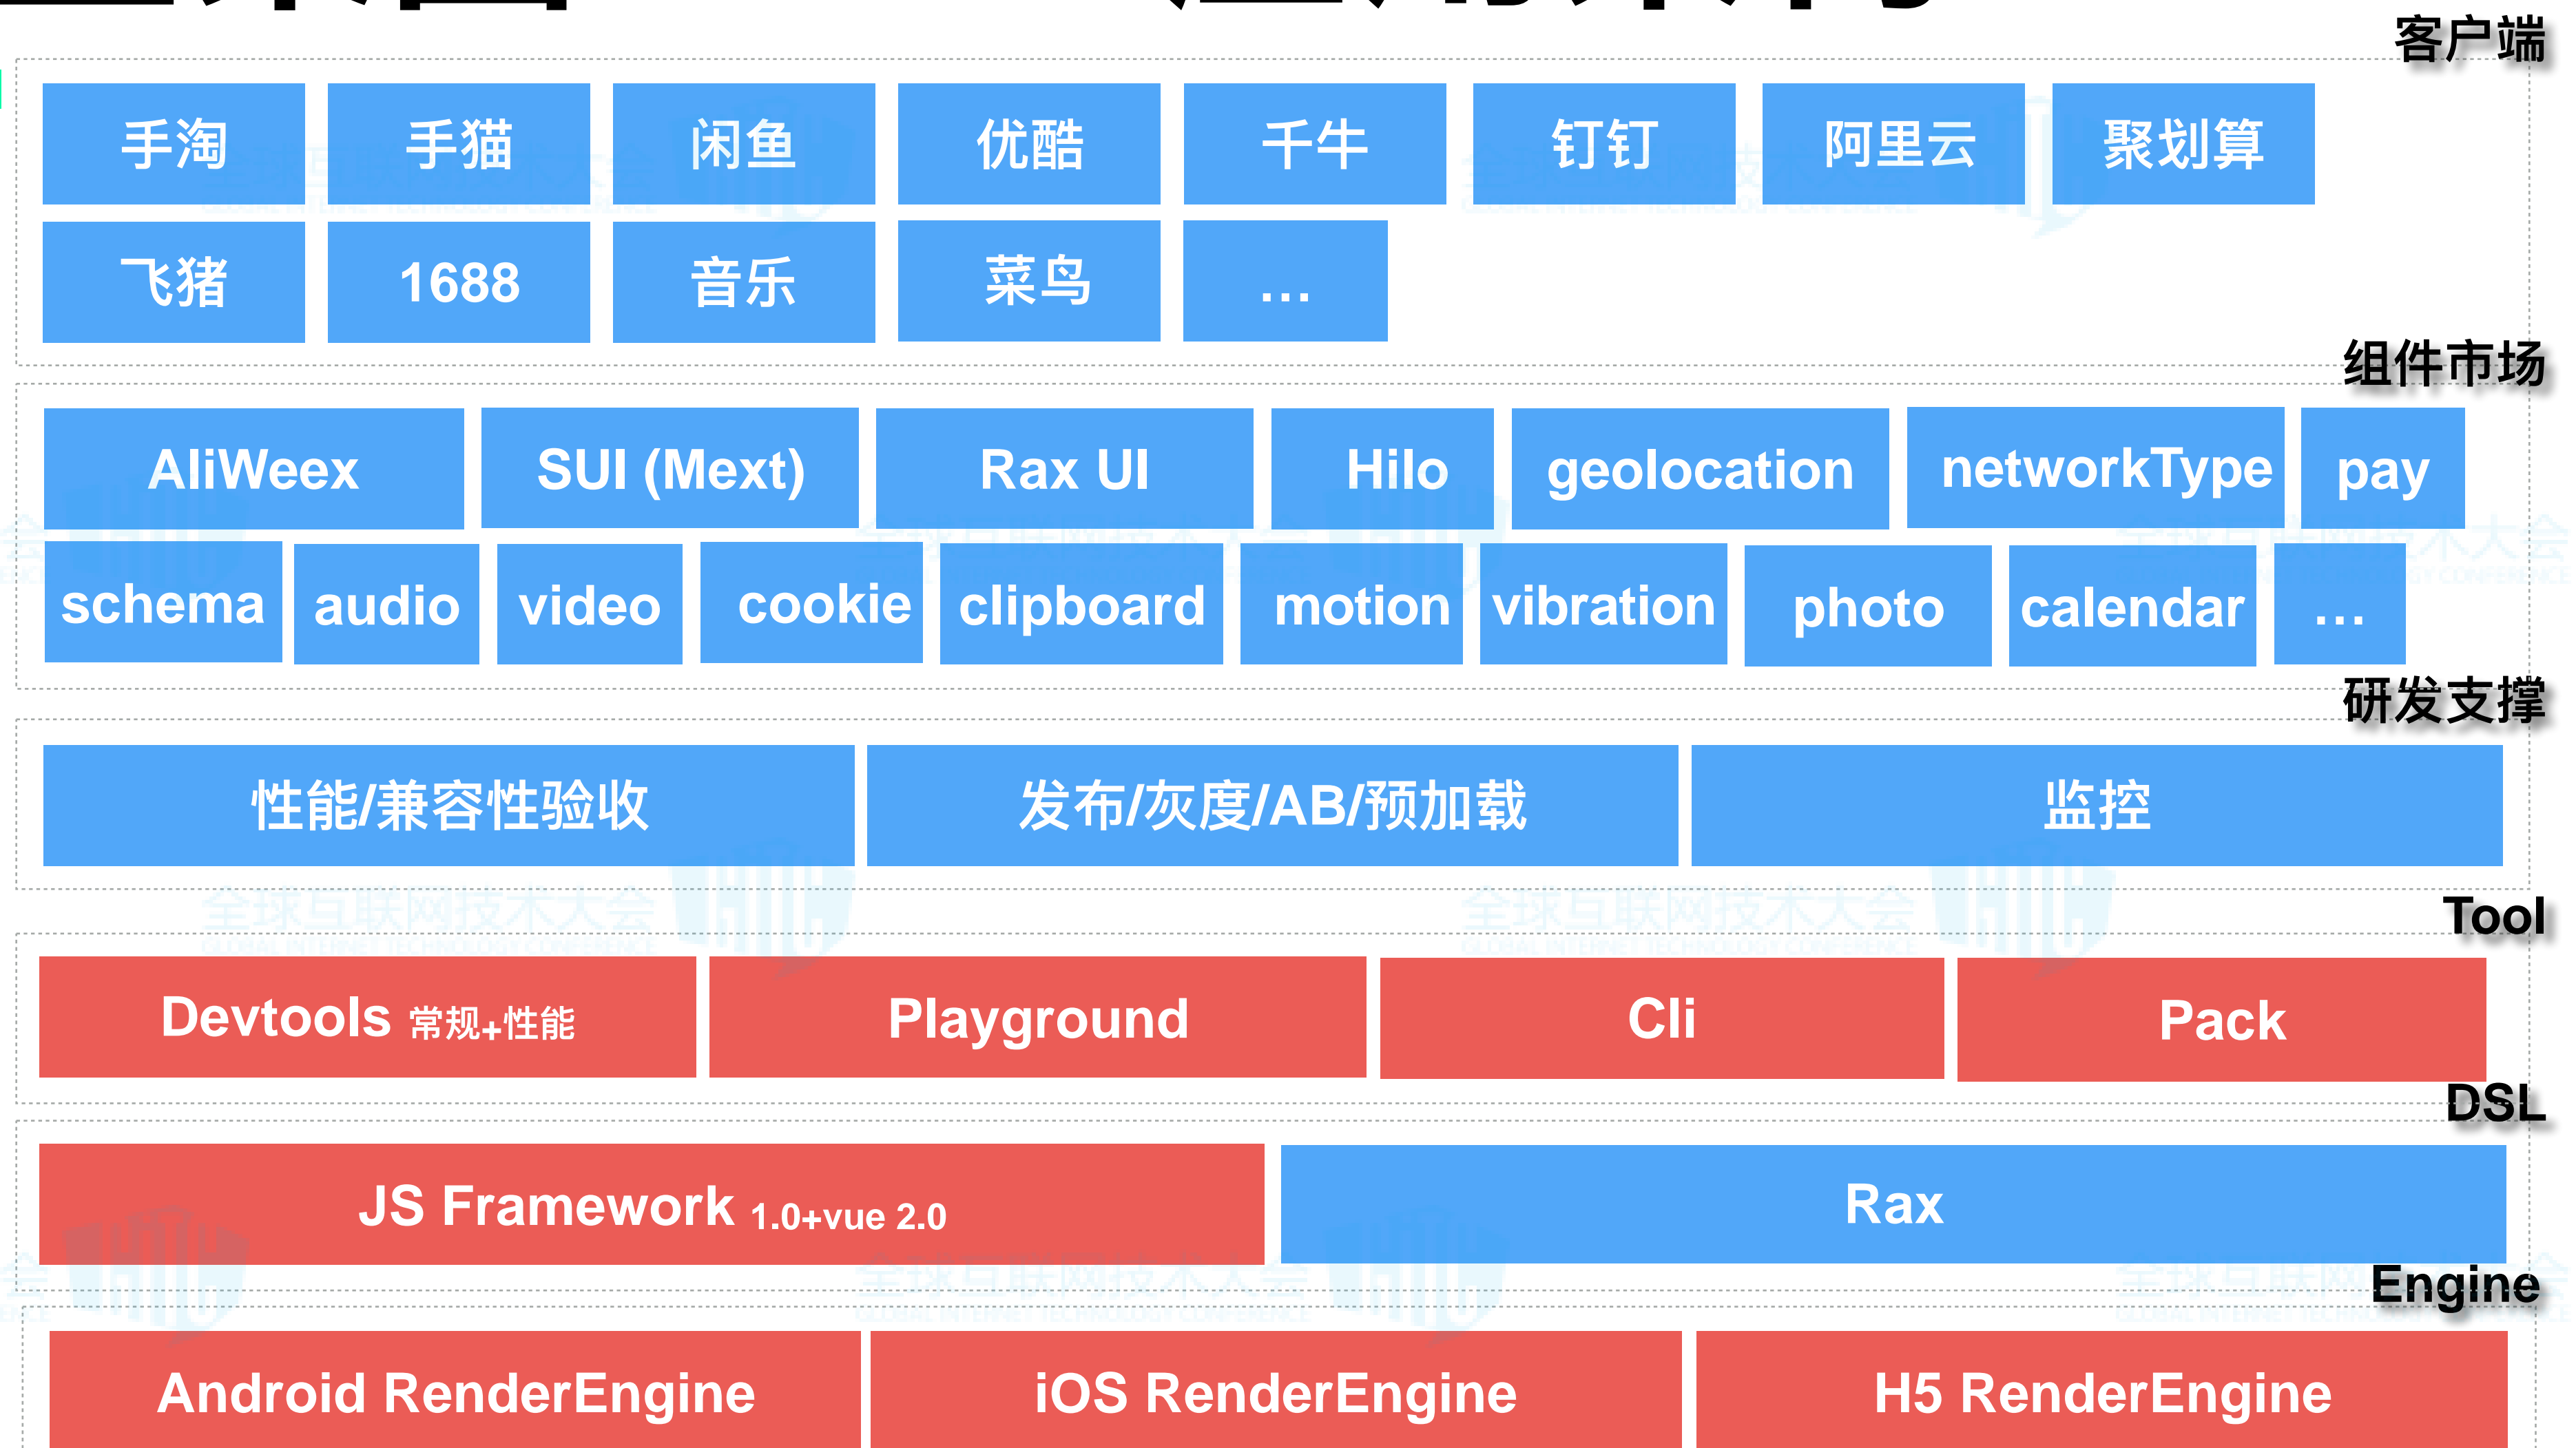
客户端

手淘 手猫 闲鱼 优酷 千牛 钉钉 阿里云 聚划算

飞猪 1688 音乐 菜鸟 ...

组件市场

AliWeex SUI (Mext) Rax UI Hilo geolocation networkType pay

schema audio video cookie clipboard motion vibration photo calendar ...

研发支撑

性能/兼容性验收 发布/灰度/AB/预加载 监控

Tool

Devtools 常规+性能 Playground Cli Pack

DSL

JS Framework 1.0+vue 2.0 Rax

Engine

Android RenderEngine iOS RenderEngine H5 RenderEngine